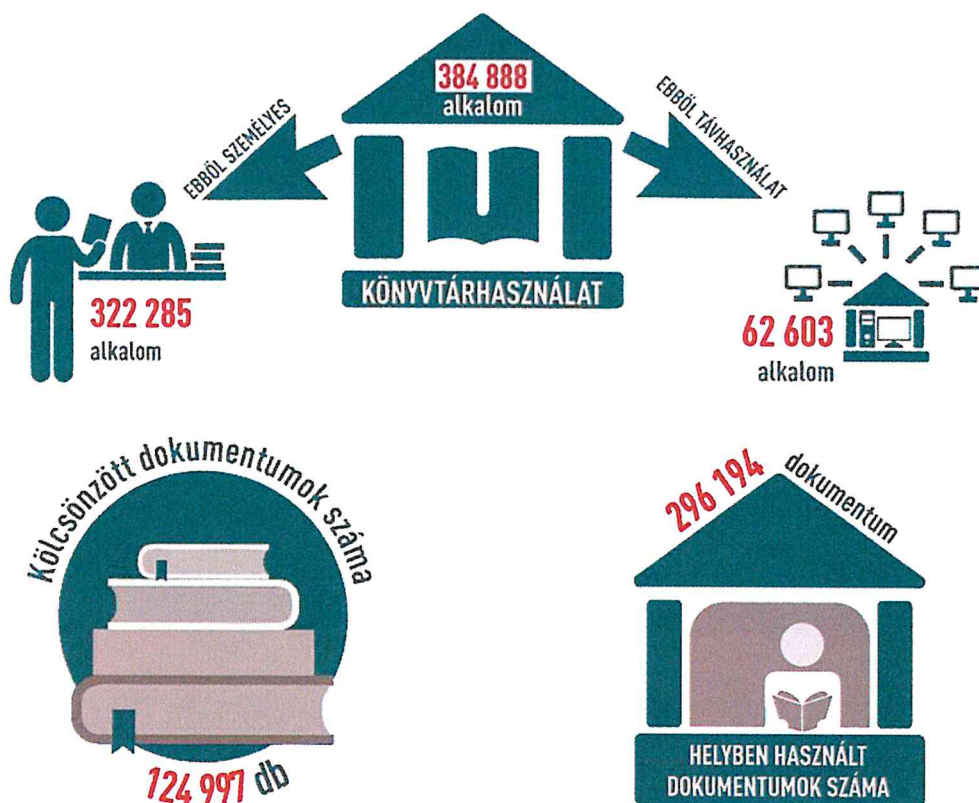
384 888
alkalom

EBBŐL SZEMÉLYES

EBBŐL TÁVHASZNÁLAT

KÖNYVTÁRHASZNÁLAT

322 285
alkalom

62 603
alkalom

Kölcsönzött dokumentumok száma

124 997 db

296 194 dokumentum

HELYBEN HASZNÁLT
DOKUMENTUMOK SZÁMA